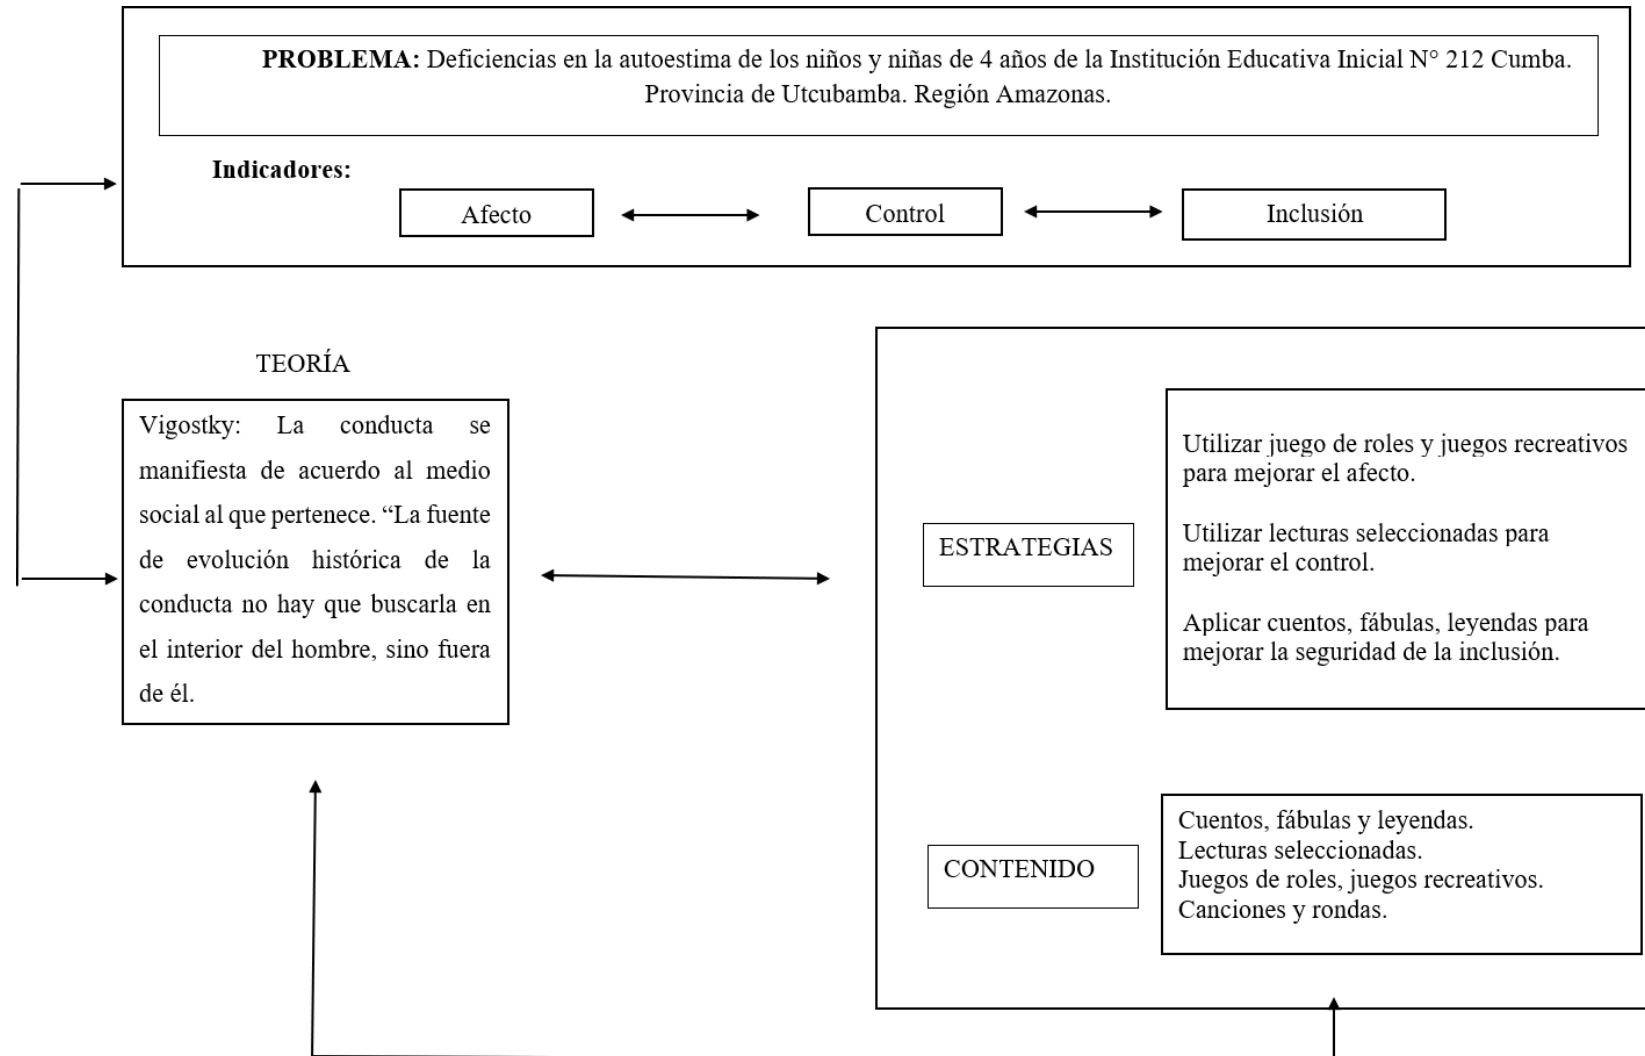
**PROBLEMA:** Deficiencias en la autoestima de los niños y niñas de 4 años de la Institución Educativa Inicial N° 212 Cumba. Provincia de Utcubamba. Región Amazonas.

**Indicadores:**

Afecto

Control

Inclusión

TEORÍA

Vigostky: La conducta se manifiesta de acuerdo al medio social al que pertenece. "La fuente de evolución histórica de la conducta no hay que buscarla en el interior del hombre, sino fuera de él.

ESTRATEGIAS

Utilizar juego de roles y juegos recreativos para mejorar el afecto.

Utilizar lecturas seleccionadas para mejorar el control.

Aplicar cuentos, fábulas, leyendas para mejorar la seguridad de la inclusión.

CONTENIDO

Cuentos, fábulas y leyendas.
Lecturas seleccionadas.
Juegos de roles, juegos recreativos.
Canciones y rondas.